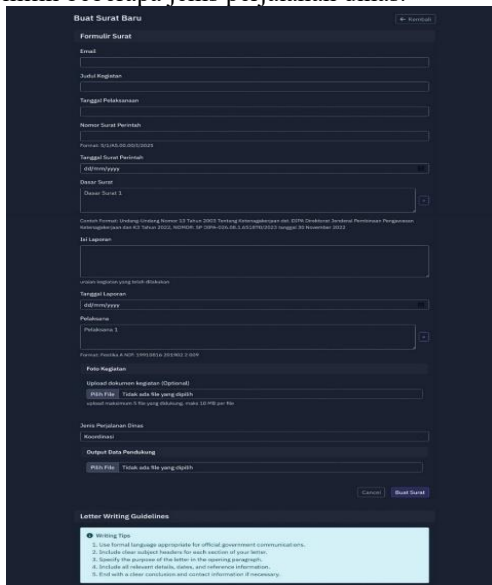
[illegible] beberapa jenis penyakitan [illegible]

Buat Surat Baru

← Kembali

Formulir Surat

Email

Judul Kegiatan

Tanggal Pelaksanaan

Nomor Surat Perintah

Format: 5/1/45.00.00/2025

Tanggal Surat Perintah

dd/mm/yyyy

Dasar Surat

Dasar Surat 1

+

Contoh Format: Undang-Undang Nomor 13 Tahun 2003 Tentang Ketenagakerjaan dst. DIPA Direktorat Jenderal Pembinaan Pengawasan Ketenagakerjaan dan K3 Tahun 2022, NOMOR: SP DIPA-026.08.1.651978/2023 tanggal 30 November 2022

Isi Laporan

uraian kegiatan yang telah dilakukan

Tanggal Laporan

dd/mm/yyyy

Pelaksana

Pelaksana 1

+

Format: Pastika A NIP. 19910816 201902 2 009

Foto Kegiatan

Upload dokumen kegiatan (Optional)

Pilih File Tidak ada file yang dipilih

upload maksimum 5 file yang didukung, maks 10 MB per file

Jenis Perjalanan Dinas

Koordinasi

Output Data Pendukung

Pilih File Tidak ada file yang dipilih

Cancel Buat Surat

Letter Writing Guidelines

Writing Tips

1. Use formal language appropriate for official government communications.
2. Include clear subject headers for each section of your letter.
3. Specify the purpose of the letter in the opening paragraph.
4. Include all relevant details, dates, and reference information.
5. End with a clear conclusion and contact information if necessary.